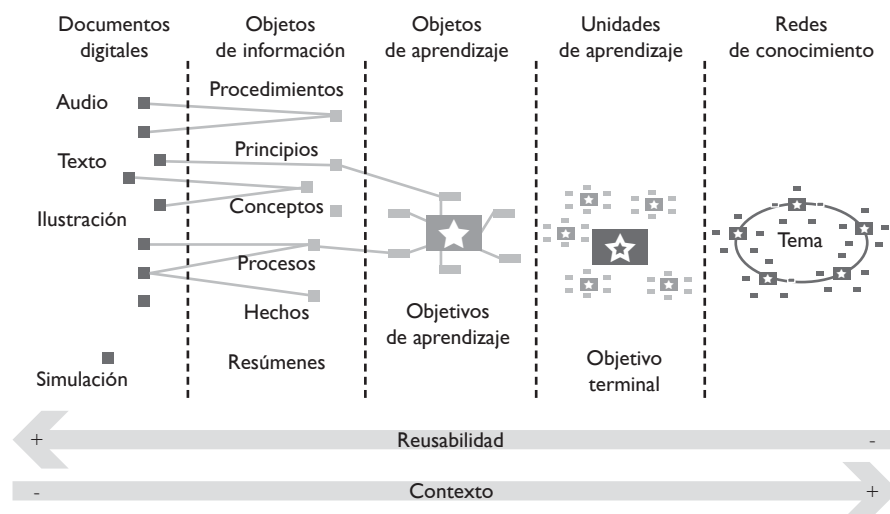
Documentos digitales

Audio

Texto

Ilustración

Simulación

Objetos de información

Procedimientos

Principios

Conceptos

Procesos

Hechos

Resúmenes

Objetos de aprendizaje

Objetivos de aprendizaje

Unidades de aprendizaje

Objetivo terminal

Redes de conocimiento

Tema

+ Reusabilidad -

- Contexto +